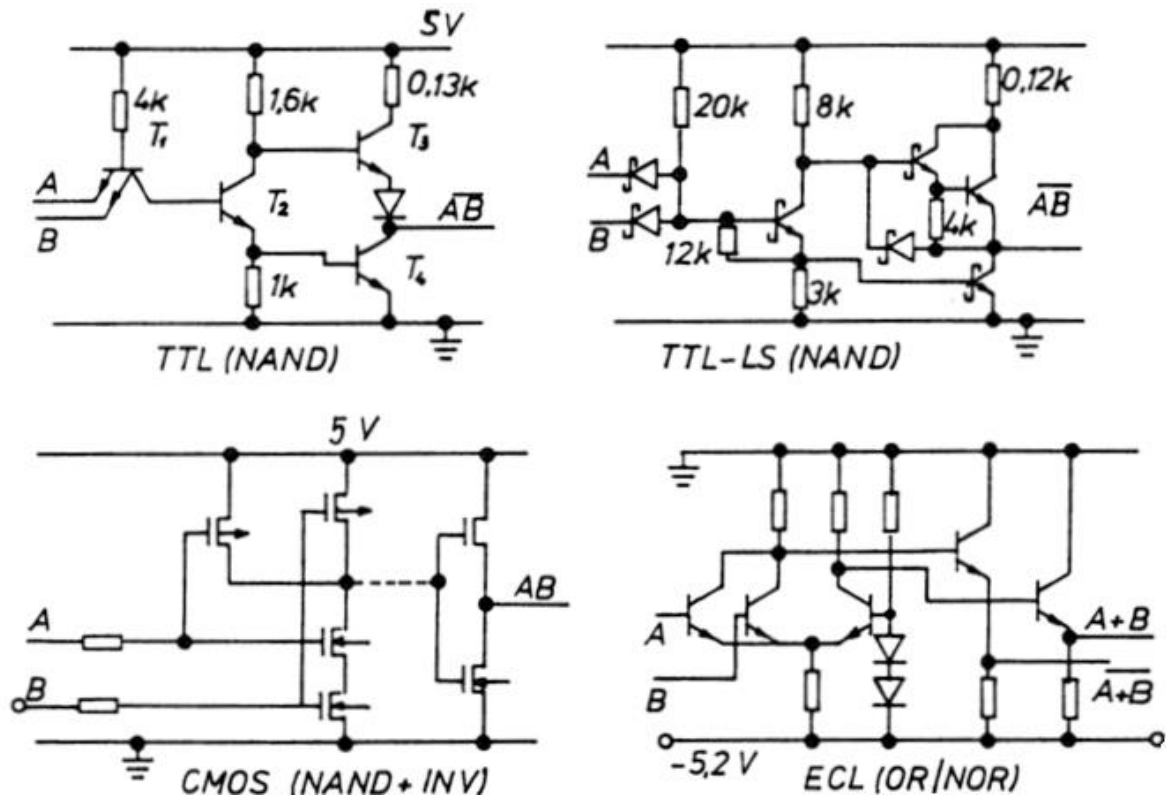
5V

4k

$T_1$

1,6k

0,13k

$T_3$

A

B

$T_2$

$\overline{AB}$

1k

$T_4$

TTL (NAND)

20k

8k

0,12k

A

B

12k

4k

$\overline{AB}$

3k

TTL-LS (NAND)

5 V

A

B

AB

CMOS (NAND+INV)

A

B

A+B

$\overline{A+B}$

-5,2 V

ECL (OR/NOR)